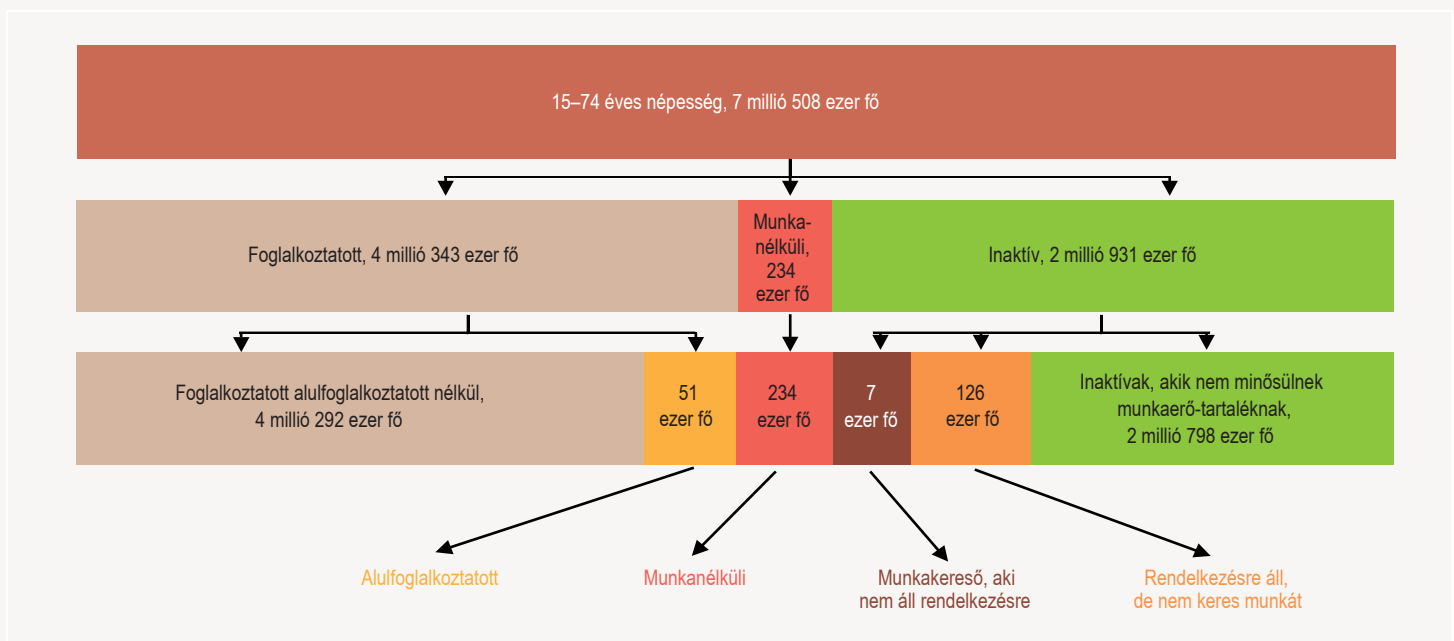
15–74 éves népesség, 7 millió 508 ezer fő

Foglalkoztatott, 4 millió 343 ezer fő

Munkanélküli, 234 ezer fő

Inaktív, 2 millió 931 ezer fő

Foglalkoztatott alulfoglalkoztatott nélkül, 4 millió 292 ezer fő

51 ezer fő

234 ezer fő

7 ezer fő

126 ezer fő

Inaktívak, akik nem minősülnek munkaerő-tartaléknak, 2 millió 798 ezer fő

Alulfoglalkoztatott

Munkanélküli

Munkakereső, aki nem áll rendelkezésre

Rendelkezésre áll, de nem keres munkát